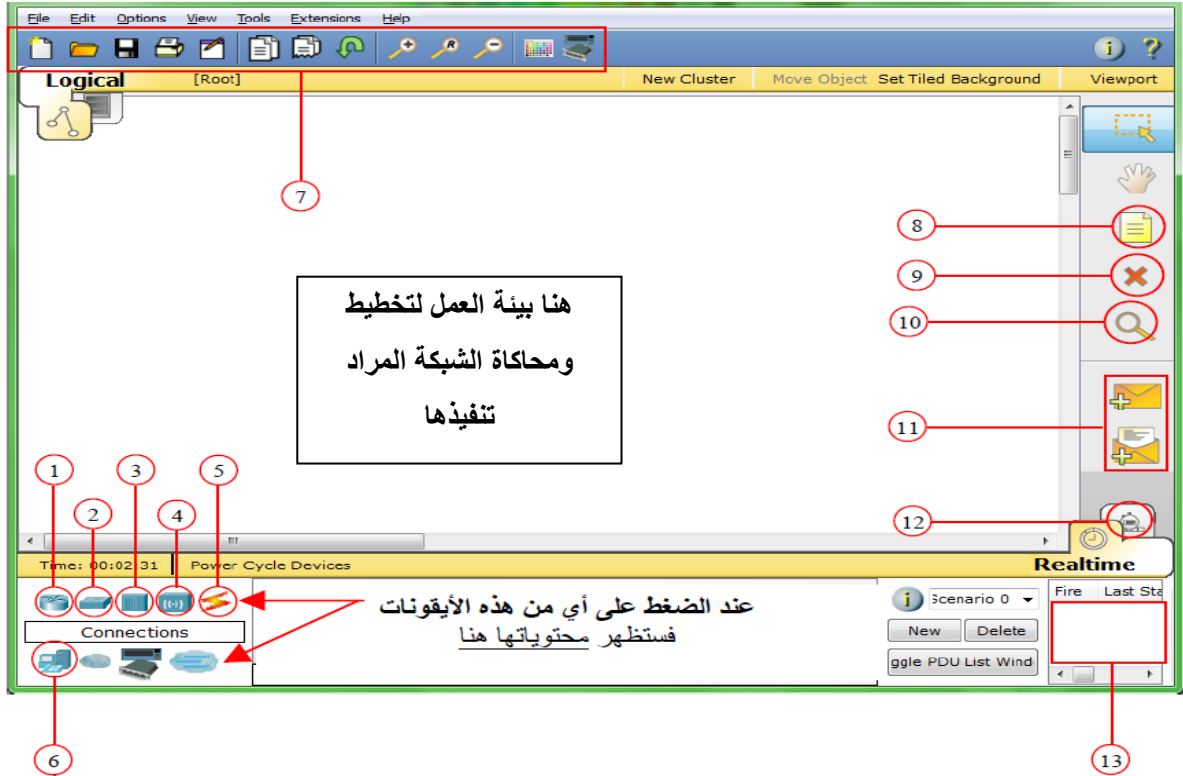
File Edit Options View Tools Extensions Help

Logical [Root] New Cluster Move Object Set Tiled Background Viewport

7

8

9

10

11

12

هنا بيئة العمل لتخطيط ومحاكاة الشبكة المراد تنفيذها

1 2 3 4 5

Time: 00:02:31 Power Cycle Devices Realtime

Connections

عند الضغط على أي من هذه الأيقونات فستظهر محتوياتها هنا

Scenario 0

New Delete

ggle PDU List Wind

Fire Last Sta

6

13